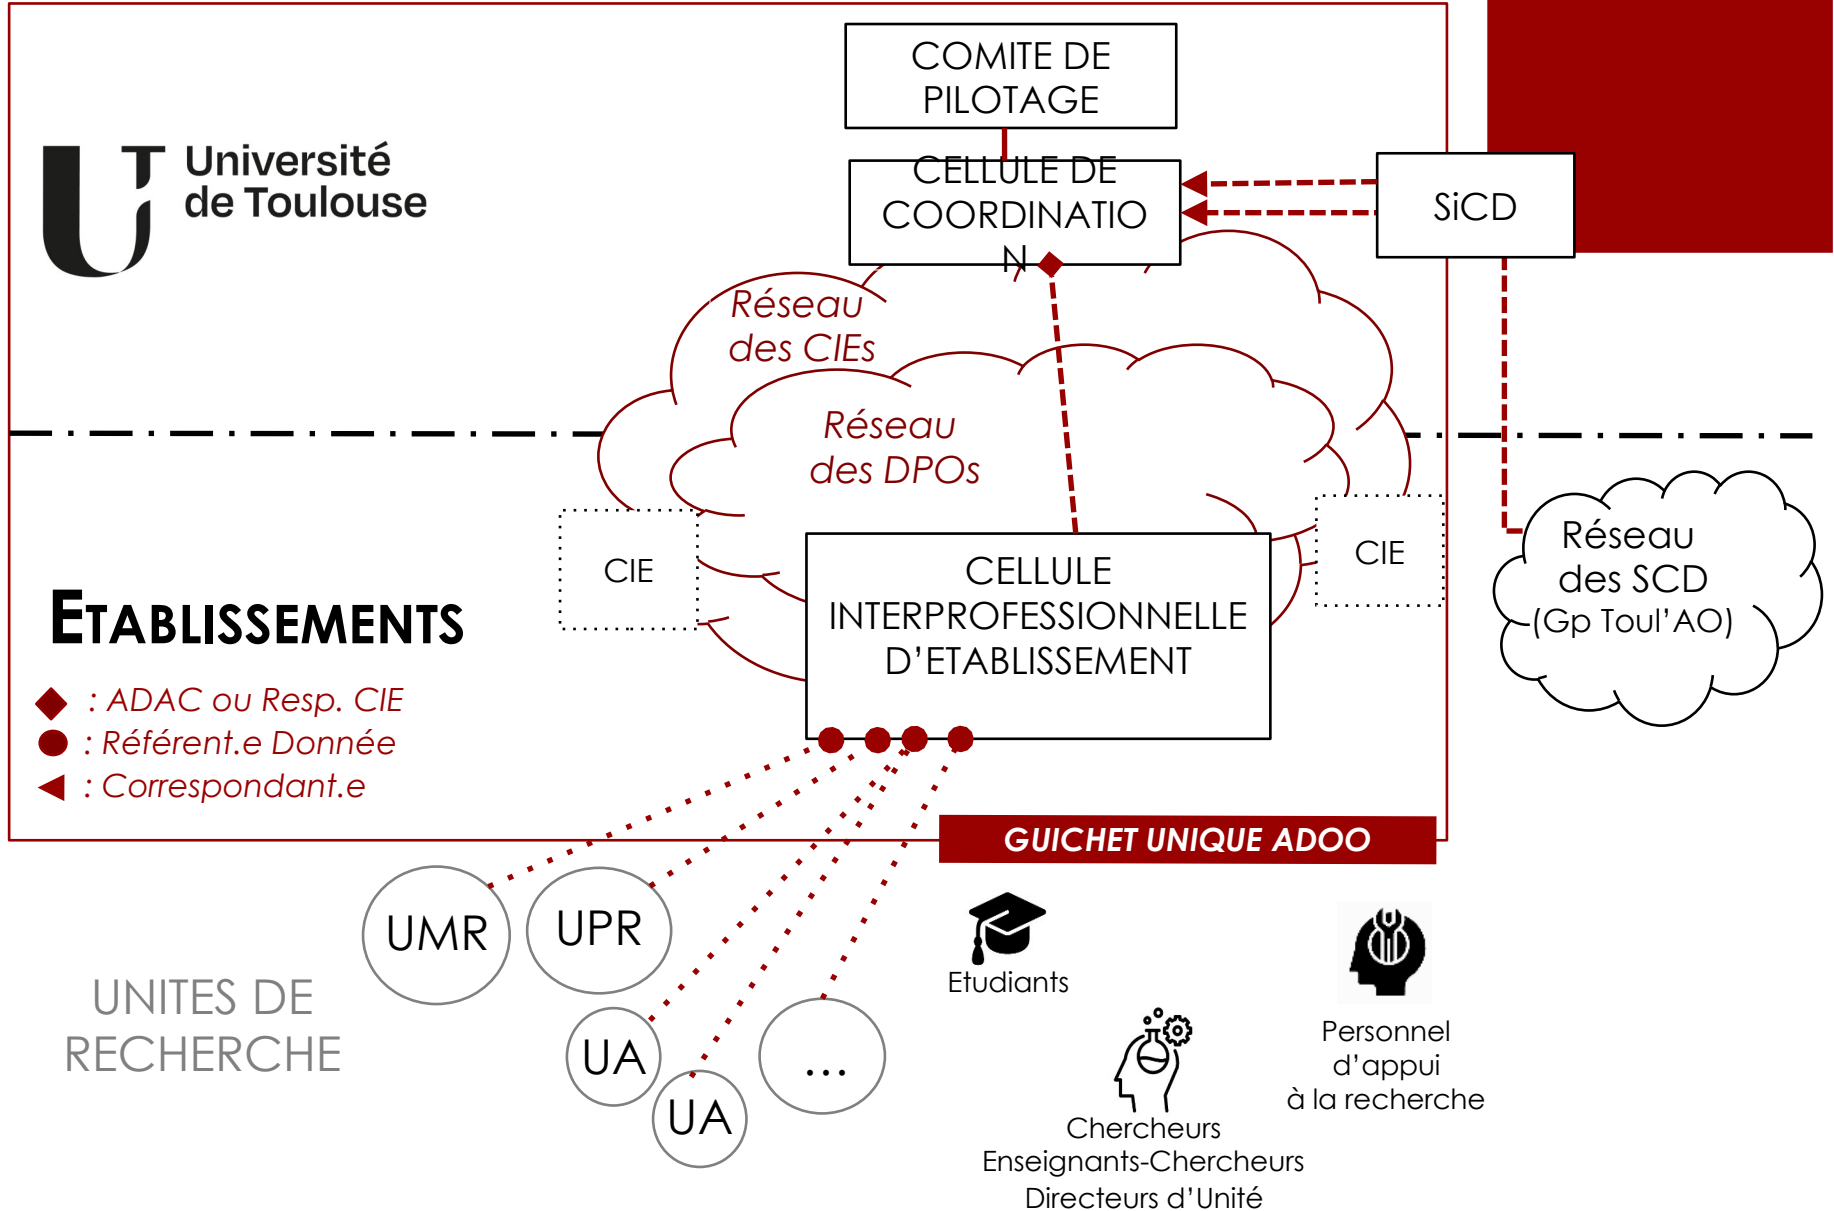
COMITE DE PILOTAGE

Université de Toulouse

CELLULE DE COORDINATIO N

SiCD

Réseau des CIEs

Réseau des DPOs

CIE

CIE

Réseau des SCD (Gp Toul'AO)

ETABLISSEMENTS

CELLULE INTERPROFESSIONNELLE D'ETABLISSEMENT

: ADAC ou Resp. CIE
: Référent.e Donnée
: Correspondant.e

GUICHET UNIQUE ADOO

UMR

UPR

UA

UA

...

UNITES DE RECHERCHE

Etudiants

Personnel d'appui à la recherche

Chercheurs
Enseignants-Chercheurs
Directeurs d'Unité